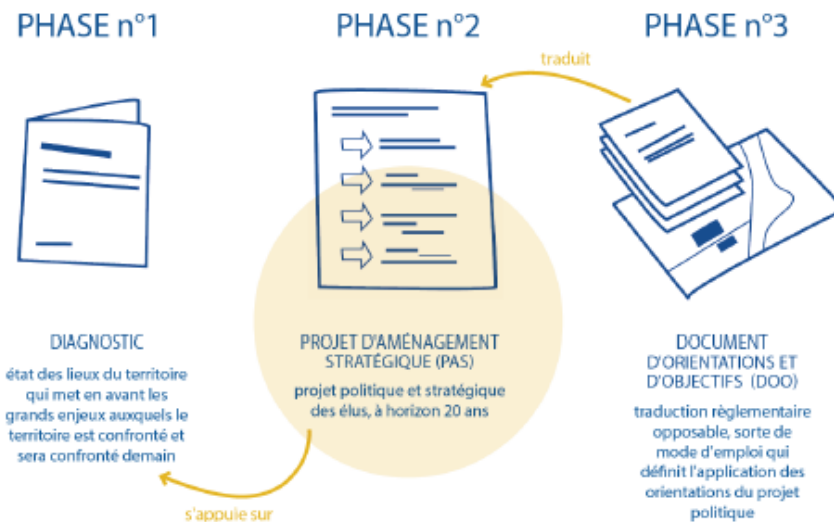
PHASE n°1

PHASE n°2

PHASE n°3

traduit

DIAGNOSTIC

état des lieux du territoire qui met en avant les grands enjeux auxquels le territoire est confronté et sera confronté demain

PROJET D'AMÉNAGEMENT STRATÉGIQUE (PAS)

projet politique et stratégique des élus, à horizon 20 ans

DOCUMENT D'ORIENTATIONS ET D'OBJECTIFS (DOO)

traduction règlementaire opposable, sorte de mode d'emploi qui définit l'application des orientations du projet politique

s'appuie sur